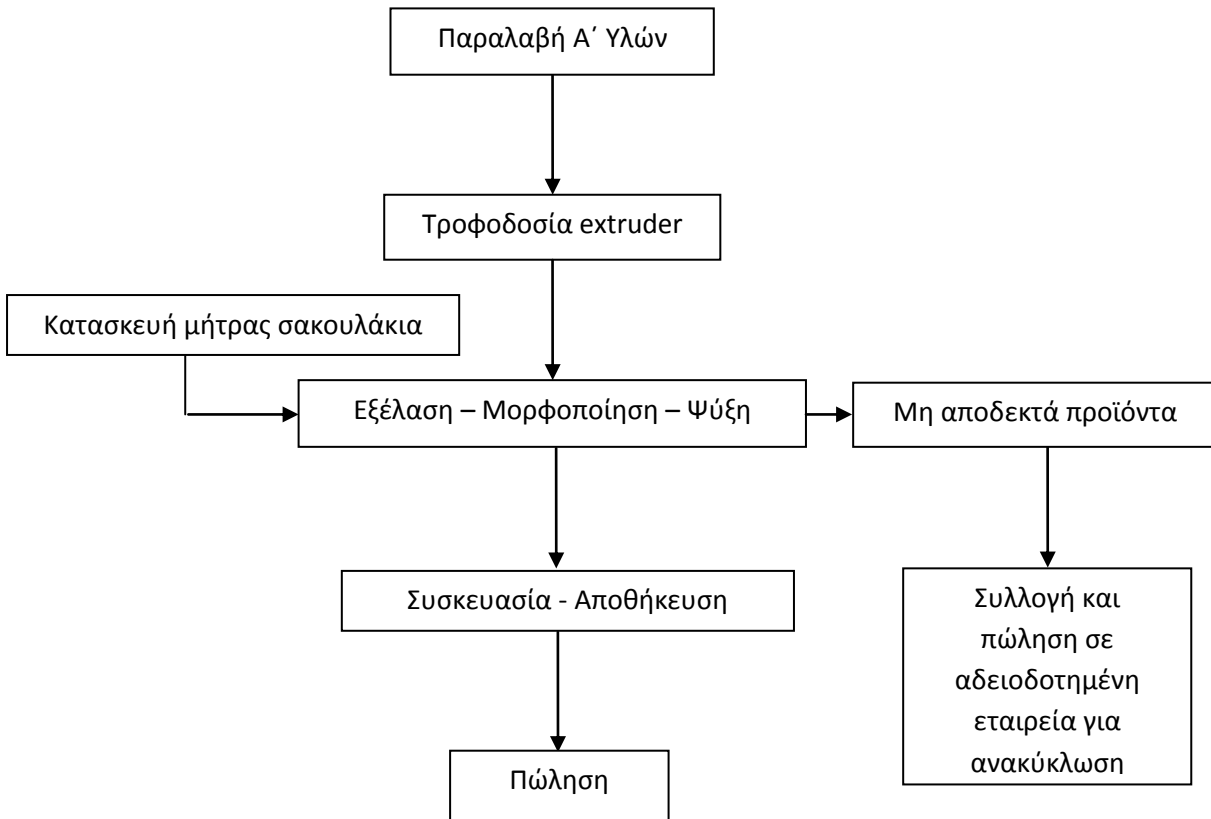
Παραλαβή Α΄ Υλών

Τροφοδοσία extruder

Κατασκευή μήτρας σακουλάκια

Εξέλαση – Μορφοποίηση – Ψύξη

Μη αποδεκτά προϊόντα

Συσκευασία - Αποθήκευση

Συλλογή και πώληση σε αδειοδοτημένη εταιρεία για ανακύκλωση

Πώληση